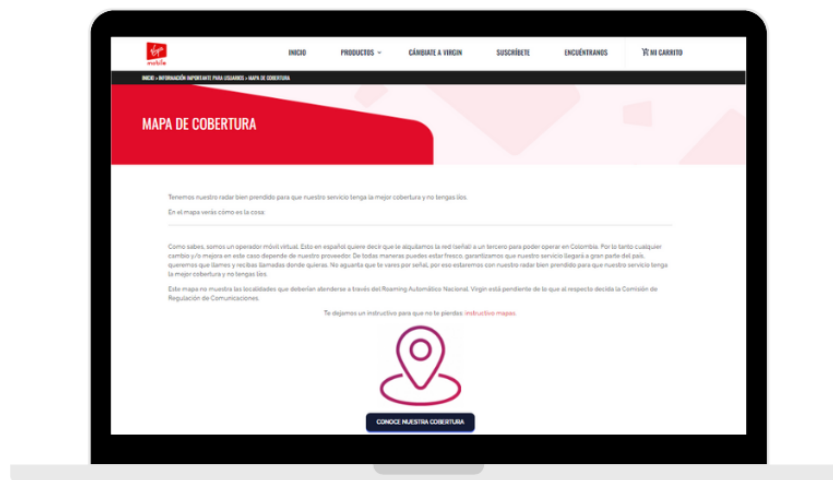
Virgin mobile

INICIO PRODUCTOS CÁMBIATE A VIRGIN SUSCRÍBETE ENCUÉNTRANOS MI CARRITO

INICIO » INFORMACIÓN IMPORTANTE PARA USUARIOS » MAPA DE COBERTURA

MAPA DE COBERTURA

Tenemos nuestro radar bien prendido para que nuestro servicio tenga la mejor cobertura y no tengas líos.

En el mapa verás cómo es la cosa:

Como sabes, somos un operador móvil virtual. Esto en español quiere decir que le alquilamos la red (señal) a un tercero para poder operar en Colombia. Por lo tanto cualquier cambio y/o mejora en este caso depende de nuestro proveedor. De todas maneras puedes estar fresco, garantizamos que nuestro servicio llegará a gran parte del país, queremos que llames y recibas llamadas donde quieras. No aguanta que te vares por señal, por eso estaremos con nuestro radar bien prendido para que nuestro servicio tenga la mejor cobertura y no tengas líos.

Este mapa no muestra las localidades que deberían atenderse a través del Roaming Automático Nacional. Virgin está pendiente de lo que al respecto decida la Comisión de Regulación de Comunicaciones.

Te dejamos un instructivo para que no te pierdas: instructivo mapas.

CONOCE NUESTRA COBERTURA